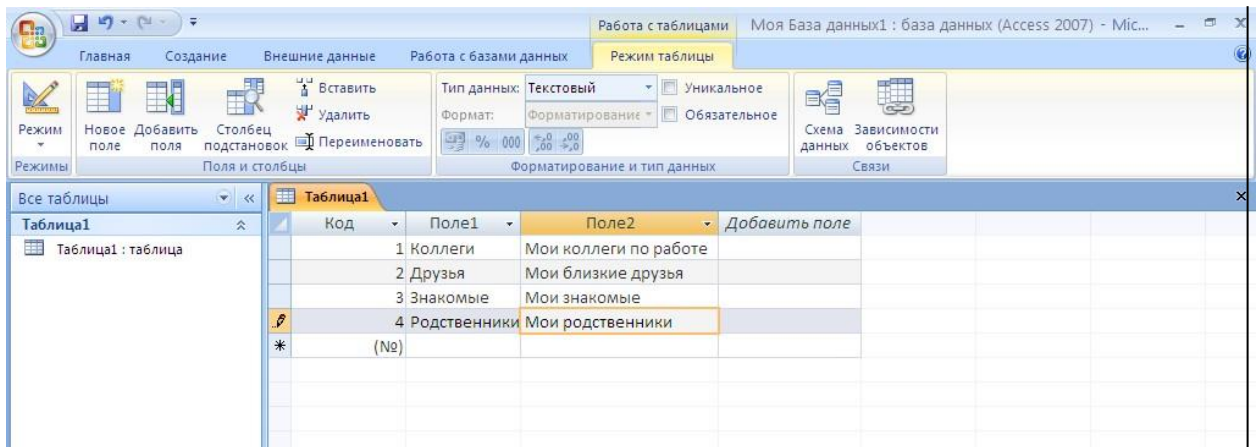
Работа с таблицами Моя База данных1 : база данных (Access 2007) - Mic...

Главная Создание Внешние данные Работа с базами данных Режим таблицы

Режим
Режимы

Новое поле Добавить поля Столбец подстановок
Вставить
Удалить
Переименовать
Поля и столбцы

Тип данных: Текстовый
Формат: Форматирование
Уникальное
Обязательное
% 000 $^{+,0}_{,00}$ $^{,00}_{+,0}$
Форматирование и тип данных

Схема данных Зависимости объектов
Связи

Все таблицы
Таблица1
Таблица1 : таблица

Таблица1

| Код | Поле1 | Поле2 | Добавить поле |
|---|---|---|---|
| 1 | Коллеги | Мои коллеги по работе | |
| 2 | Друзья | Мои близкие друзья | |
| 3 | Знакомые | Мои знакомые | |
| 4 | Родственники | Мои родственники | |
| (№) | | | |